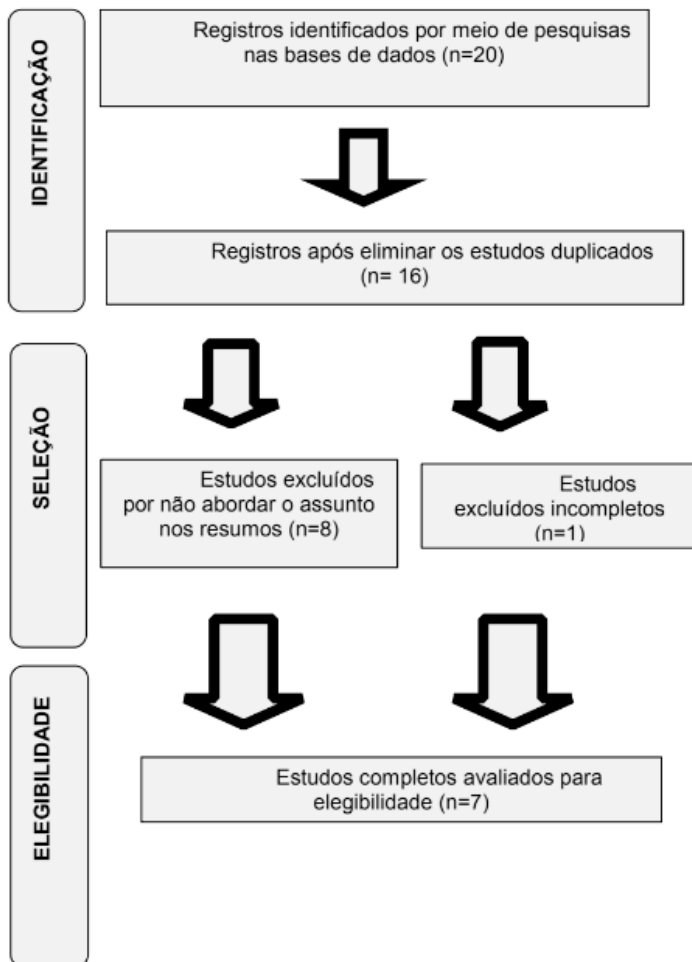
IDENTIFICAÇÃO

Registros identificados por meio de pesquisas nas bases de dados (n=20)

Registros após eliminar os estudos duplicados (n= 16)

SELEÇÃO

Estudos excluídos por não abordar o assunto nos resumos (n=8)

Estudos excluídos incompletos (n=1)

ELEGIBILIDADE

Estudos completos avaliados para elegibilidade (n=7)